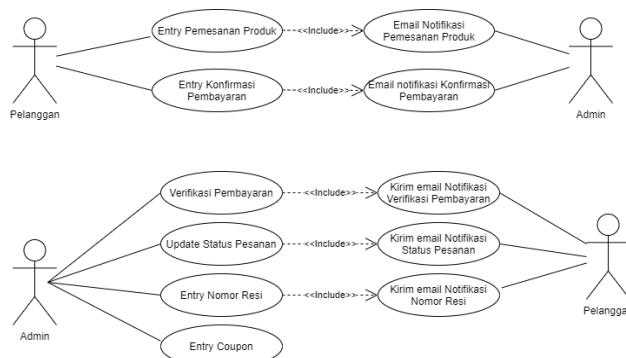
Pelanggan

Entry Pemesanan Produk

<<Include>>

Email Notifikasi Pemesanan Produk

Entry Konfirmasi Pembayaran

<<Include>>

Email notifikasi Konfirmasi Pembayaran

Admin

Admin

Verifikasi Pembayaran

<<Include>>

Kirim email Notifikasi Verifikasi Pembayaran

Update Status Pesanan

<<Include>>

Kirim email Notifikasi Status Pesanan

Entry Nomor Resi

<<Include>>

Kirim email Notifikasi Nomor Resi

Entry Coupon

Pelangga